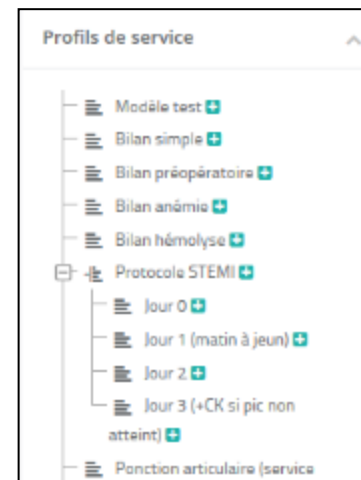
Profils de service

Modèle test

Bilan simple

Bilan préopératoire

Bilan anémie

Bilan hémolyse

Protocole STEMI

Jour 0

Jour 1 (matin à jeun)

Jour 2

Jour 3 (+CK si pic non atteint)

Ponction articulaire (service